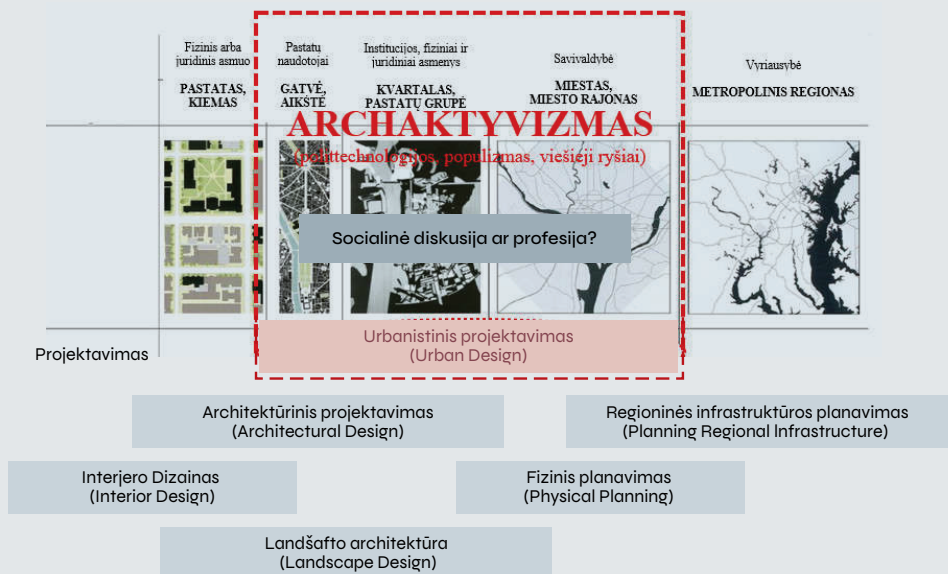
Fizinis arba juridinis asmuo

PASTATAS, KIEMAS

Pastatų naudotojai

GATVĖ, AIKŠTĖ

Institucijos, fiziniai ir juridiniai asmenys

KVARTALAS, PASTATŲ GRUPĖ

Savivaldybė

MIESTAS, MIESTO RAJONAS

Vyriausybė

METROPOLINIS REGIONAS

ARCHAKTYVIZMAS

(politechnologijos, populizmas, viešieji ryšiai)

Socialinė diskusija ar profesija?

Urbanistinis projektavimas (Urban Design)

Projektavimas

Architektūrinis projektavimas (Architectural Design)

Regioninės infrastruktūros planavimas (Planning Regional Infrastructure)

Interjero Dizainas (Interior Design)

Fizinis planavimas (Physical Planning)

Landšafto architektūra (Landscape Design)